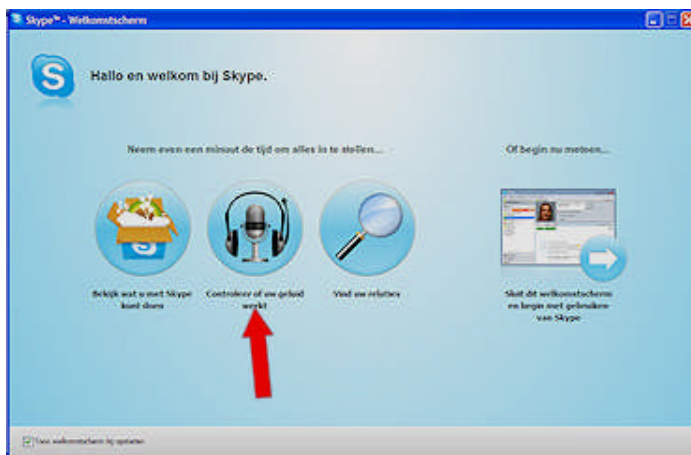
Skype™ - Welkomstscherm

Hallo en welkom bij Skype.

Neem even een minuut de tijd om alles in te stellen...

Of begin nu meteen...

Bekijk wat u met Skype kunt doen

Controleer of uw geluid werkt

Vind uw relaties

Sluit dit welkomstscherm en begin met gebruiken van Skype

Toon welkomstscherm bij opstarten